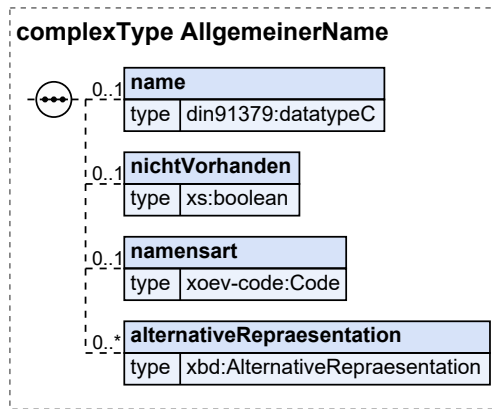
complexType AllgemeinerName

0..1
name
type din91379:datatypeC

0..1
nichtVorhanden
type xs:boolean

0..1
namensart
type xoev-code:Code

0..*
alternativeRepraesentation
type xbd:AlternativeRepraesentation